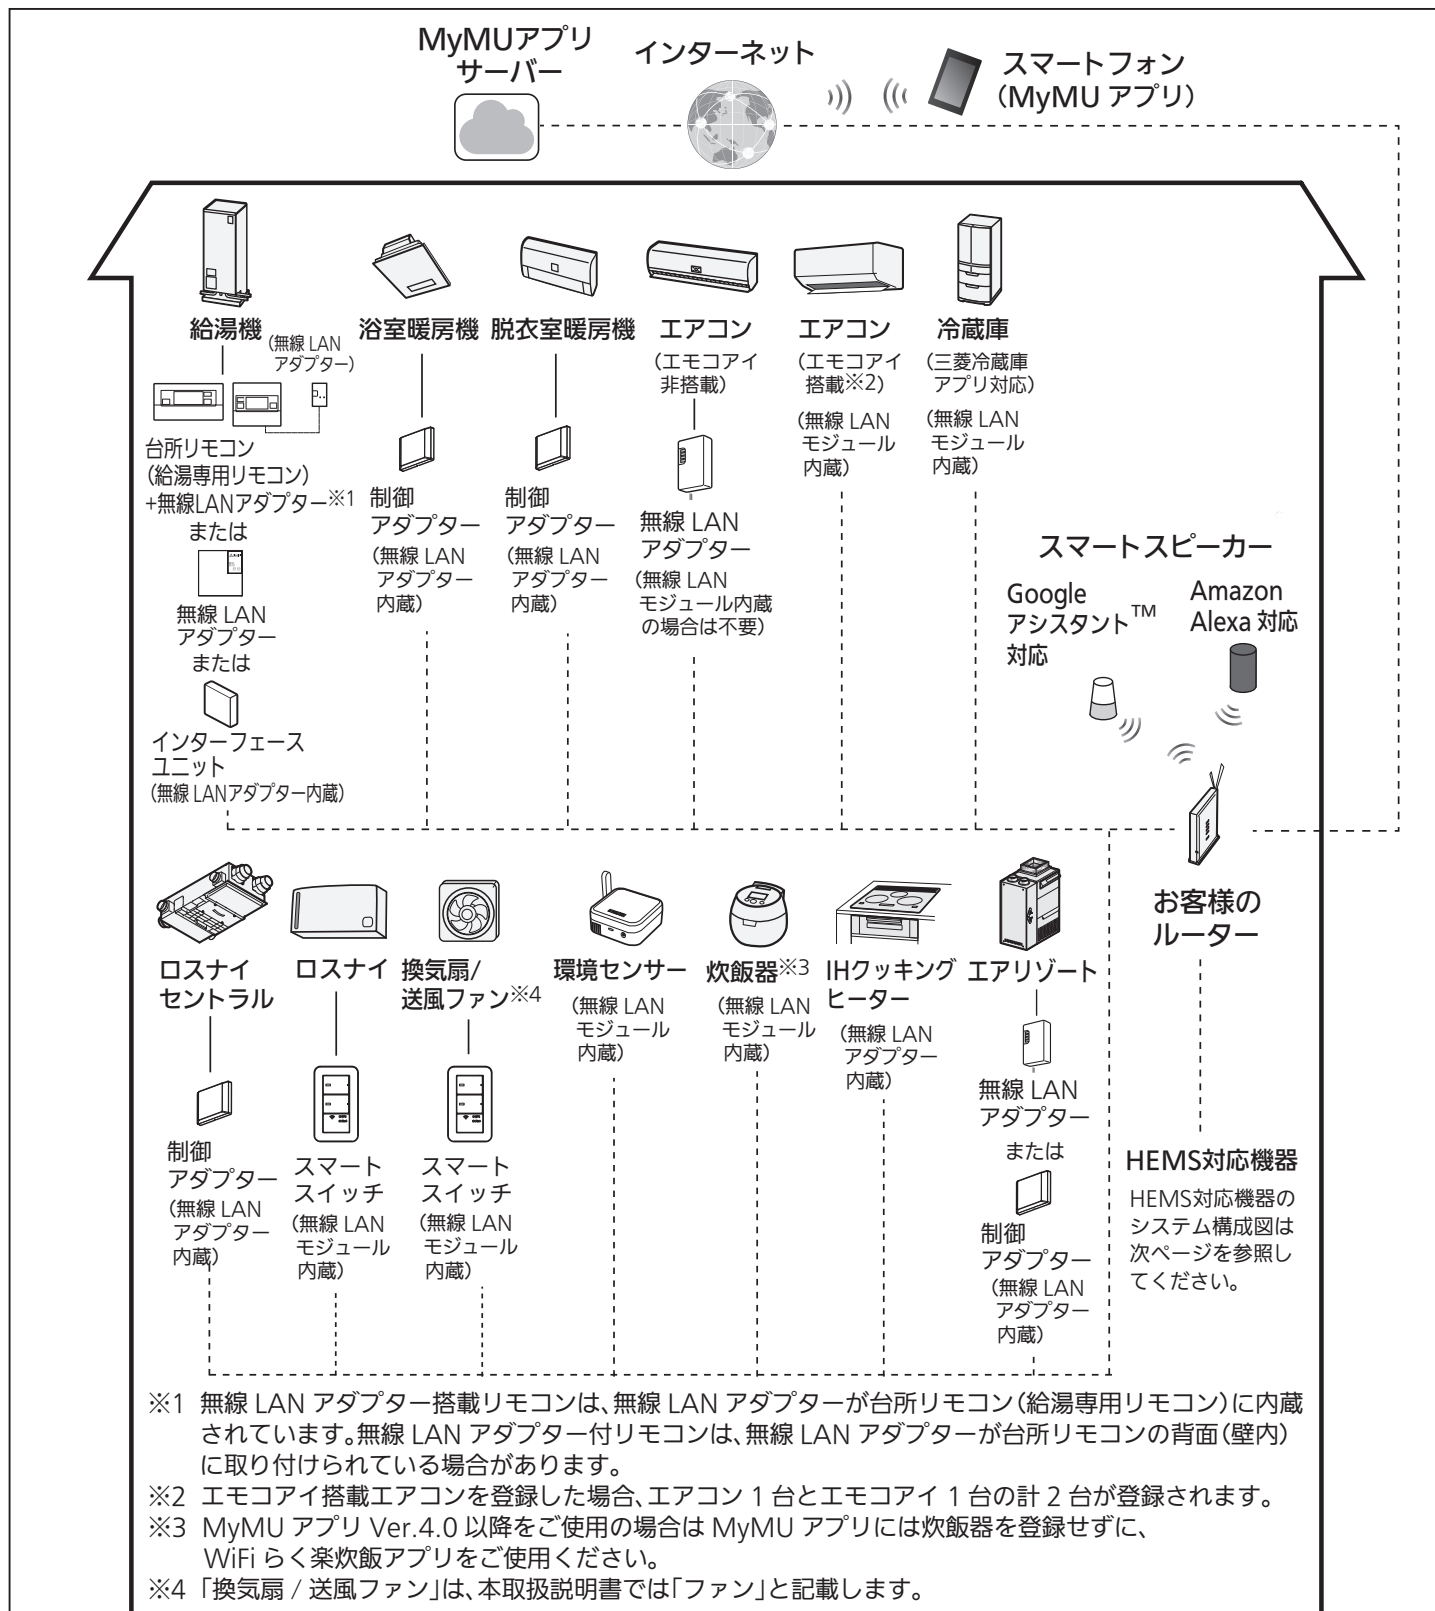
MyMUアプリサーバー

インターネット

スマートフォン（MyMU アプリ）

給湯機

（無線 LAN アダプター）

台所リモコン（給湯専用リモコン）+無線LANアダプター※1

または

無線 LAN アダプター

または

インターフェースユニット（無線 LANアダプター内蔵）

浴室暖房機

制御アダプター（無線 LAN アダプター内蔵）

脱衣室暖房機

制御アダプター（無線 LAN アダプター内蔵）

エアコン（エモコアイ非搭載）

無線 LAN アダプター（無線 LAN モジュール内蔵の場合は不要）

エアコン（エモコアイ搭載※2）

（無線 LAN モジュール内蔵）

冷蔵庫（三菱冷蔵庫アプリ対応）

（無線 LAN モジュール内蔵）

スマートスピーカー

Google アシスタント™ 対応

Amazon Alexa 対応

お客様のルーター

ロスナイセントラル

制御アダプター（無線 LAN アダプター内蔵）

ロスナイ

スマートスイッチ（無線 LAN モジュール内蔵）

換気扇/送風ファン※4

スマートスイッチ（無線 LAN モジュール内蔵）

環境センサー（無線 LAN モジュール内蔵）

炊飯器※3（無線 LAN モジュール内蔵）

IHクッキングヒーター（無線 LAN アダプター内蔵）

エアリゾート

無線 LAN アダプター

または

制御アダプター（無線 LAN アダプター内蔵）

HEMS対応機器

HEMS対応機器のシステム構成図は次ページを参照してください。

※1 無線 LAN アダプター搭載リモコンは、無線 LAN アダプターが台所リモコン（給湯専用リモコン）に内蔵されています。無線 LAN アダプター付リモコンは、無線 LAN アダプターが台所リモコンの背面（壁内）に取り付けられている場合があります。
※2 エモコアイ搭載エアコンを登録した場合、エアコン 1 台とエモコアイ 1 台の計 2 台が登録されます。
※3 MyMU アプリ Ver.4.0 以降をご使用の場合は MyMU アプリには炊飯器を登録せずに、WiFi らく楽炊飯アプリをご使用ください。
※4 「換気扇 / 送風ファン」は、本取扱説明書では「ファン」と記載します。